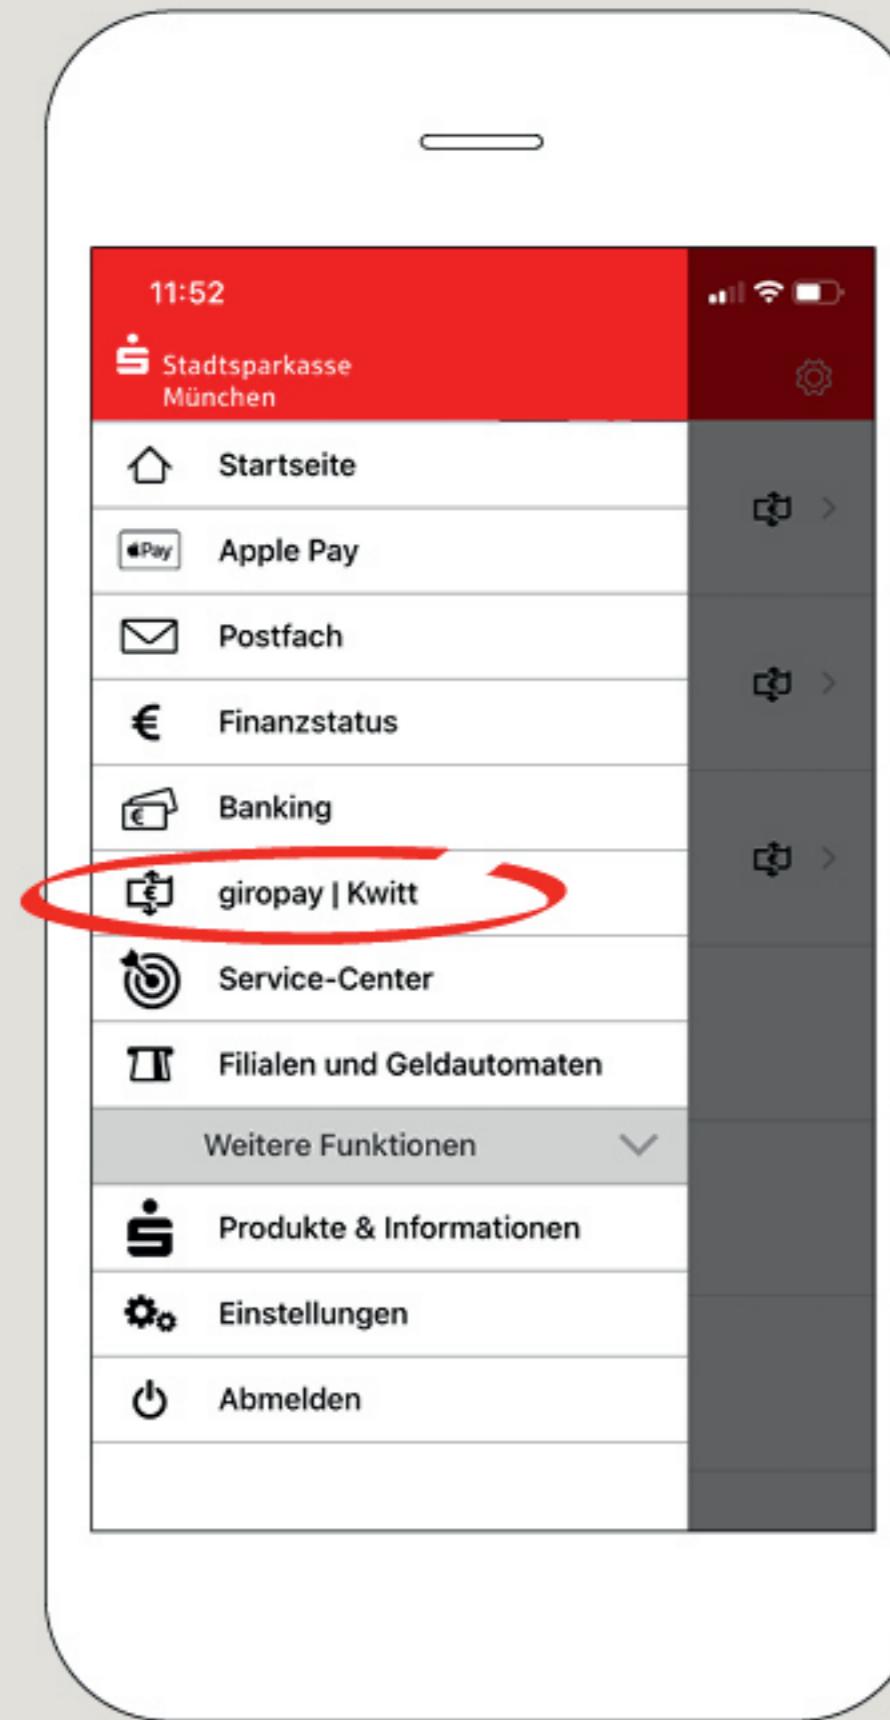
11:52

Stadtsparkasse München

Startseite

Pay

Apple Pay

Postfach

Finanzstatus

Banking

giropay | Kwitt

Service-Center

Filialen und Geldautomaten

Weitere Funktionen

Produkte & Informationen

Einstellungen

Abmelden